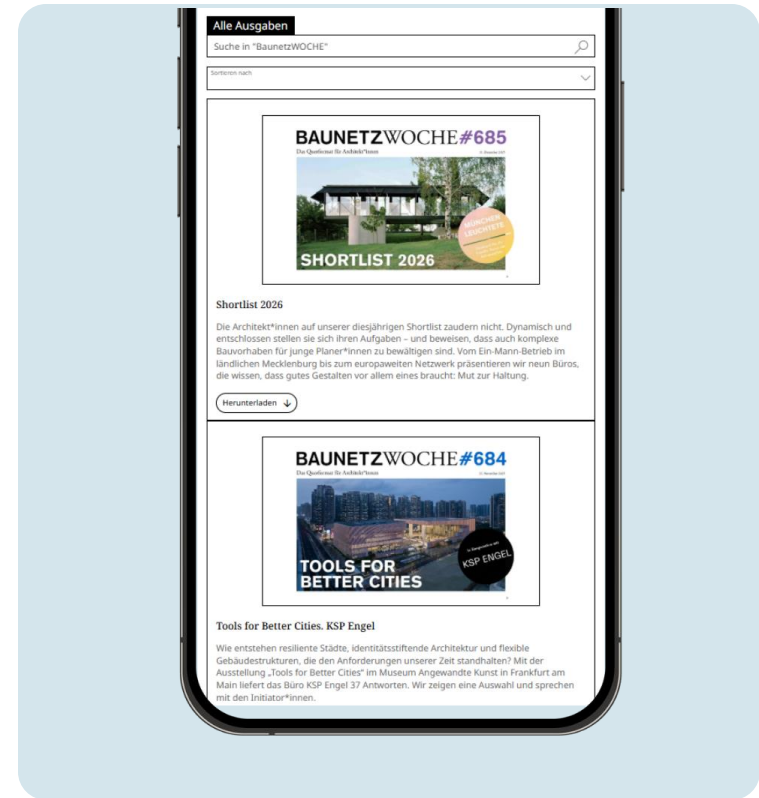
Alle Ausgaben

Suche in "BaunetzWOCHE"

Sortieren nach

BAUNETZWOCHE#685

Das Querformat für Architekt*innen

MÜNCHEN LEUCHTETE

SHORTLIST 2026

Shortlist 2026

Die Architekt*innen auf unserer diesjährigen Shortlist zaudern nicht. Dynamisch und entschlossen stellen sie sich ihren Aufgaben – und beweisen, dass auch komplexe Bauvorhaben für junge Planer*innen zu bewältigen sind. Vom Ein-Mann-Betrieb im ländlichen Mecklenburg bis zum europaweiten Netzwerk präsentieren wir neun Büros, die wissen, dass gutes Gestalten vor allem eines braucht: Mut zur Haltung.

Herunterladen

BAUNETZWOCHE#684

Das Querformat für Architekt*innen

TOOLS FOR BETTER CITIES

KSP ENGEL

Tools for Better Cities. KSP Engel

Wie entstehen resiliente Städte, identitätsstiftende Architektur und flexible Gebäudestrukturen, die den Anforderungen unserer Zeit standhalten? Mit der Ausstellung „Tools for Better Cities" im Museum Angewandte Kunst in Frankfurt am Main liefert das Büro KSP Engel 37 Antworten. Wir zeigen eine Auswahl und sprechen mit den Initiator*innen.